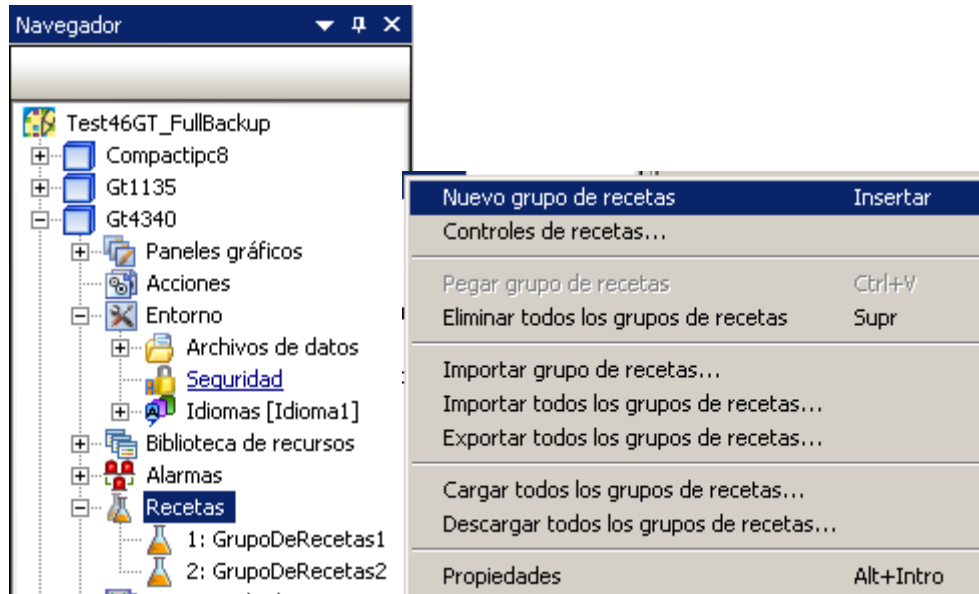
Navegador

Test46GT_FullBackup
Compactipc8
Gt1135
Gt4340
Paneles gráficos
Acciones
Entorno
Archivos de datos
Seguridad
Idiomas [Idioma1]
Biblioteca de recursos
Alarmas
Recetas
1: GrupoDeRecetas1
2: GrupoDeRecetas2

Nuevo grupo de recetas Insertar
Controles de recetas...
Pegar grupo de recetas Ctrl+V
Eliminar todos los grupos de recetas Supr
Importar grupo de recetas...
Importar todos los grupos de recetas...
Exportar todos los grupos de recetas...
Cargar todos los grupos de recetas...
Descargar todos los grupos de recetas...
Propiedades Alt+Intro